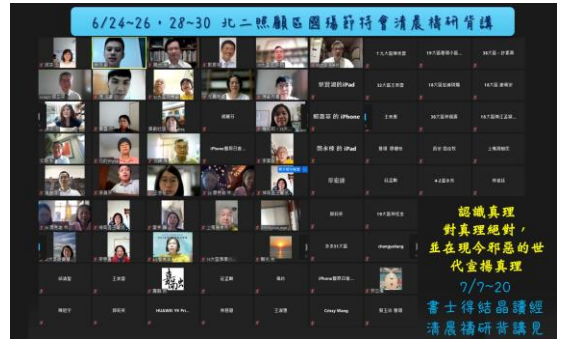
6/24~26，28~30 北二照顧區國語許特會清晨精研背講

邱淑娟的 iPad

鄭惠卓 的 iPhone

陳淑珠 的 iPad

iPhone

changjusheng

HUAWEI

Cristy Wang

認識真理
對真理絕對，
並在現今邪惡的世代宣揚真理
7/7~20
書士得結晶讀經
清晨精研背講見